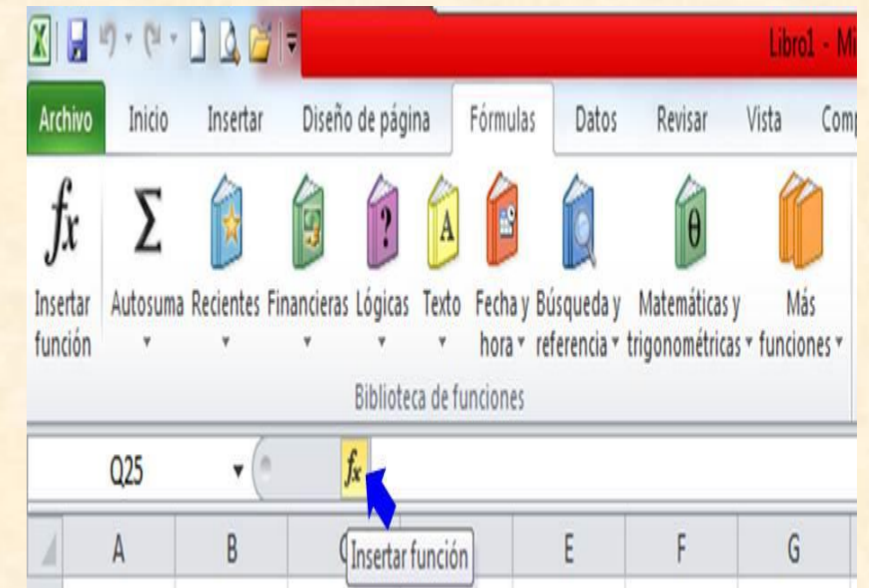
Libro1 - Mi

Archivo Inicio Insertar Diseño de página Fórmulas Datos Revisar Vista Comp

$f_x$ Insertar función
Σ Autosuma
Recientes
Financieras
Lógicas
Texto
Fecha y hora
Búsqueda y referencia
Matemáticas y trigonométricas
Más funciones

Biblioteca de funciones

Q25 $f_x$

A B C Insertar función E F G